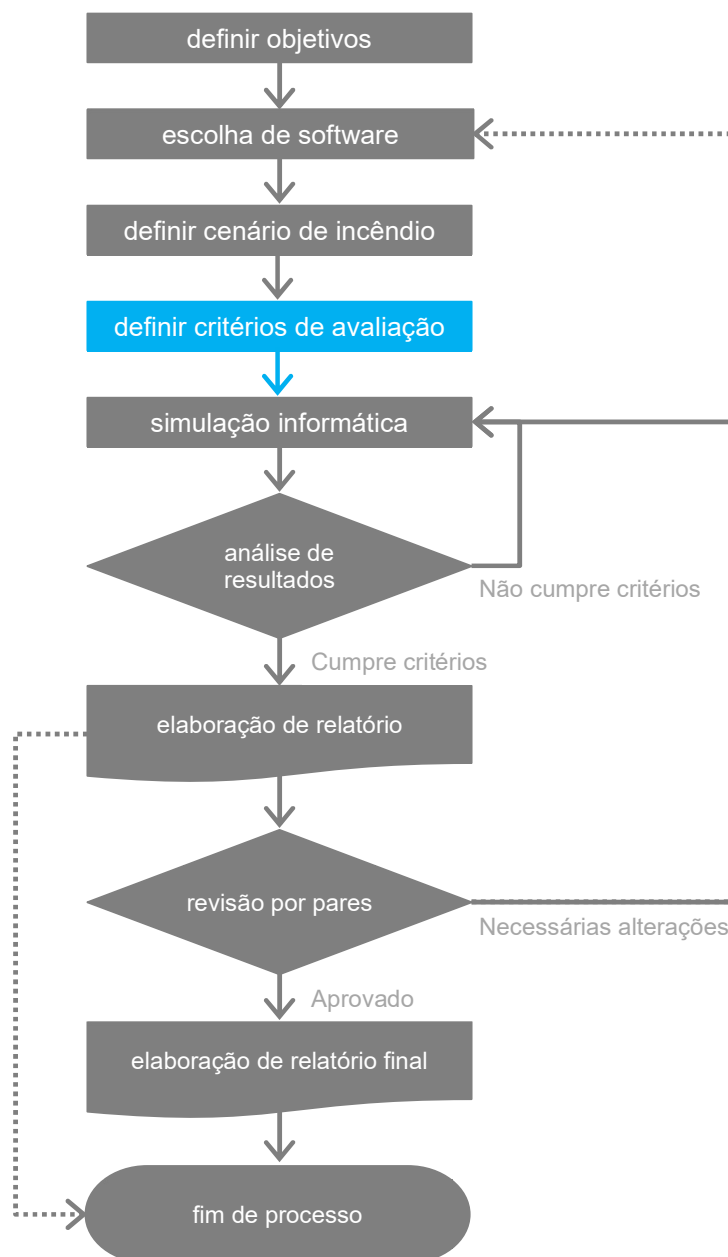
definir objetivos

escolha de software

definir cenário de incêndio

definir critérios de avaliação

simulação informática

análise de resultados

Não cumpre critérios

Cumpre critérios

elaboração de relatório

revisão por pares

Necessárias alterações

Aprovado

elaboração de relatório final

fim de processo